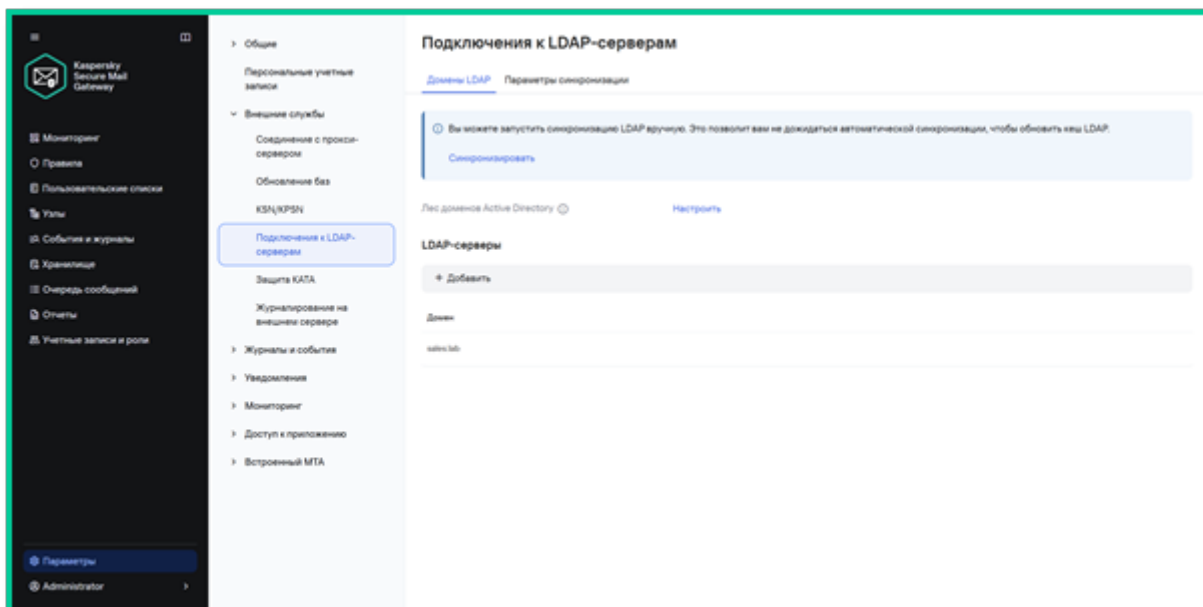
Kaspersky Secure Mail Gateway

Мониторинг
Правила
Пользовательские списки
Узлы
События и журналы
Хранилище
Очередь сообщений
Отчеты
Учетные записи и роли

Параметры
Administrator

Общие
Персональные учетные записи
Внешние службы
Соединение с прокси-сервером
Обновление баз
KSN/KPSN
Подключения к LDAP-серверам
Защита KATA
Журналирование на внешнем сервере
Журналы и события
Уведомления
Мониторинг
Доступ к приложению
Встроенный MTA

Подключения к LDAP-серверам

Домены LDAP   Параметры синхронизации

Вы можете запустить синхронизацию LDAP вручную. Это позволит вам не дожидаться автоматической синхронизации, чтобы обновить кеш LDAP.

Синхронизировать

Лес доменов Active Directory   Настроить

LDAP-серверы

+ Добавить

Домен

sales.lab